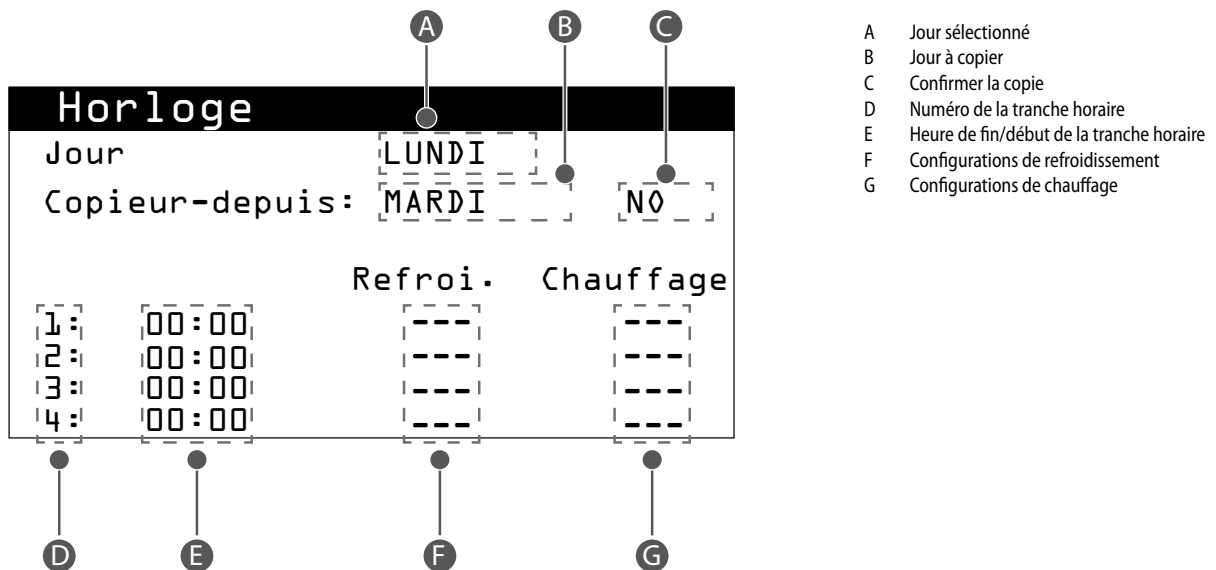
A B C

Horloge

Jour LUNDI

Copieur-depuis: MARDI NO

Refroi. Chauffage

1: 00:00 --- ---
2: 00:00 --- ---
3: 00:00 --- ---
4: 00:00 --- ---

D E F G

A Jour sélectionné
B Jour à copier
C Confirmer la copie
D Numéro de la tranche horaire
E Heure de fin/début de la tranche horaire
F Configurations de refroidissement
G Configurations de chauffage